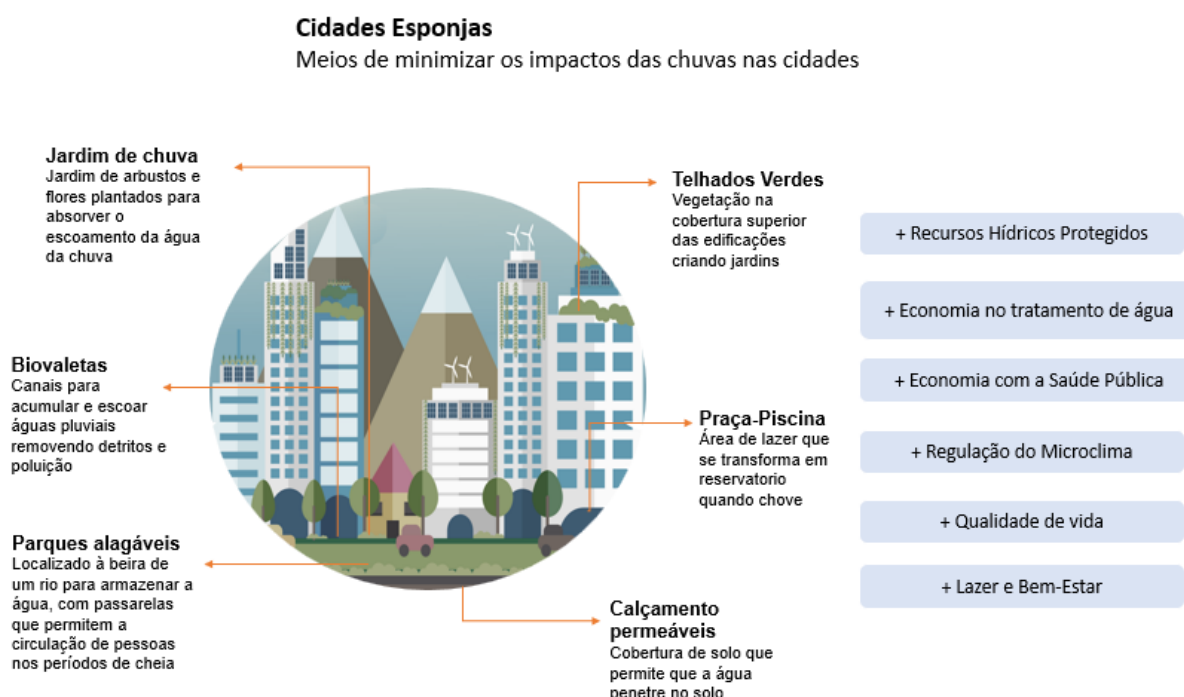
Cidades Esponjas
Meios de minimizar os impactos das chuvas nas cidades

Jardim de chuva
Jardim de arbustos e flores plantados para absorver o escoamento da água da chuva

Telhados Verdes
Vegetação na cobertura superior das edificações criando jardins

Biovaletas
Canais para acumular e escoar águas pluviais removendo detritos e poluição

Praça-Piscina
Área de lazer que se transforma em reservatorio quando chove

Parques alagáveis
Localizado à beira de um rio para armazenar a água, com passarelas que permitem a circulação de pessoas nos períodos de cheia

Calçamento permeáveis
Cobertura de solo que permite que a água penetre no solo

+ Recursos Hídricos Protegidos

+ Economia no tratamento de água

+ Economia com a Saúde Pública

+ Regulação do Microclima

+ Qualidade de vida

+ Lazer e Bem-Estar